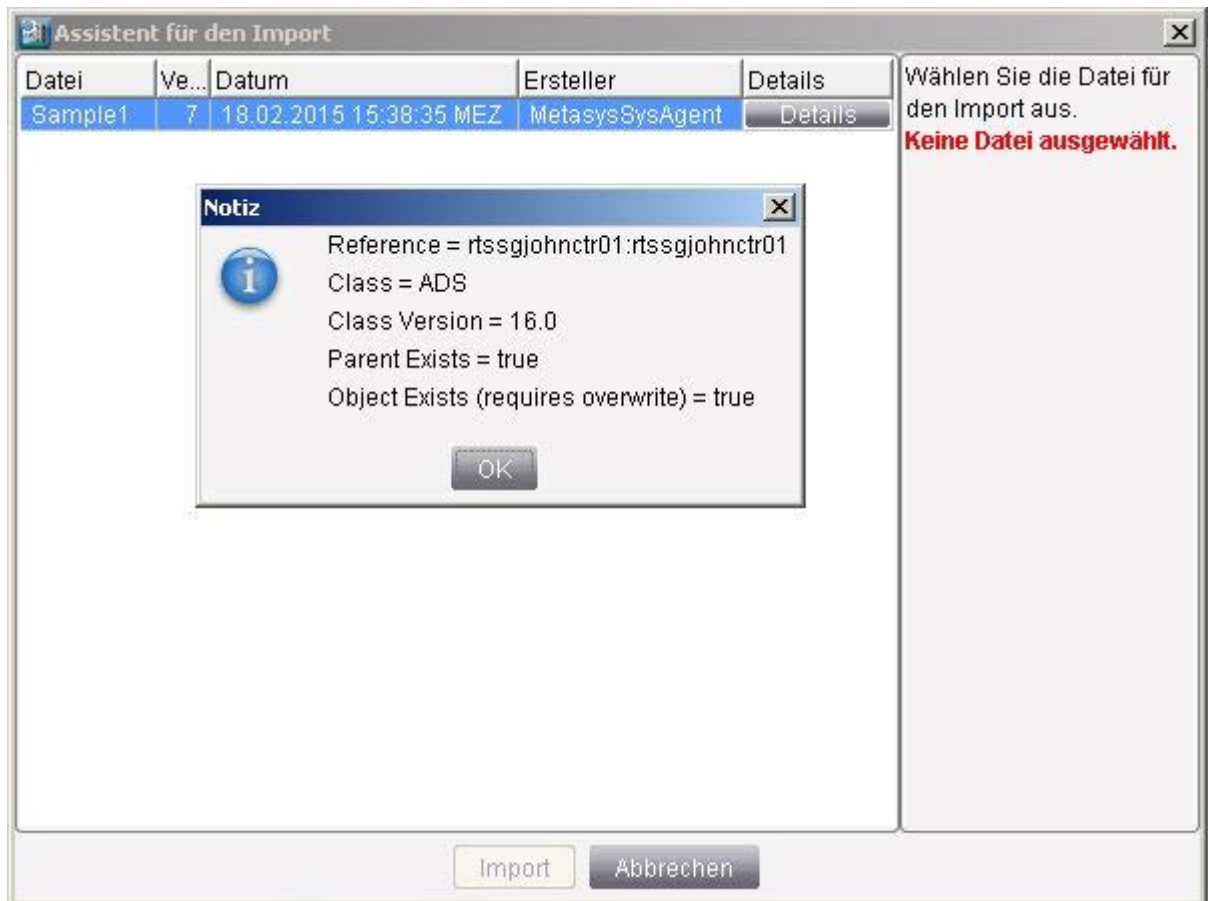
Assistent für den Import

| Datei | Ve... | Datum | Ersteller | Details |
|---|---|---|---|---|
| Sample1 | 7 | 18.02.2015 15:38:35 MEZ | MetasysSysAgent | Details |

Wählen Sie die Datei für den Import aus.
Keine Datei ausgewählt.

Notiz

Reference = rtssgjohnctr01:rtssgjohnctr01
Class = ADS
Class Version = 16.0
Parent Exists = true
Object Exists (requires overwrite) = true

OK

Import
Abbrechen